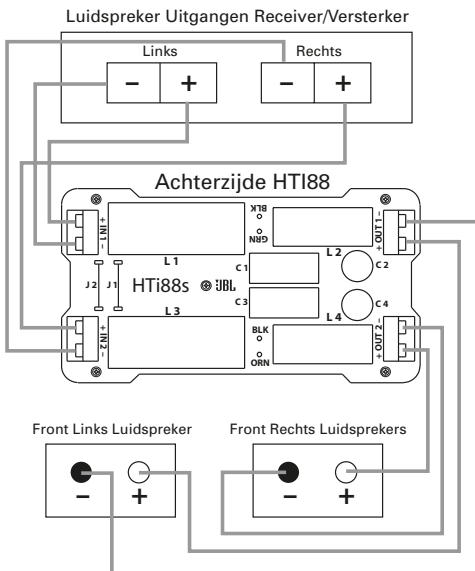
Luidspreker Uitgangen Receiver/Versterker

Links

–

+

Rechts

–

+

Achterzijde HTI88

+ – IN 1

BLK

GRN

L 1

OUT 1 – +

L 2

C 2

C 1

J 2

J 1

HTi88s JBL

C 3

L 3

L 4

C 4

+ – IN 2

BLK

ORN

OUT 2 – +

Front Links Luidspreker

–

+

Front Rechts Luidsprekers

–

+